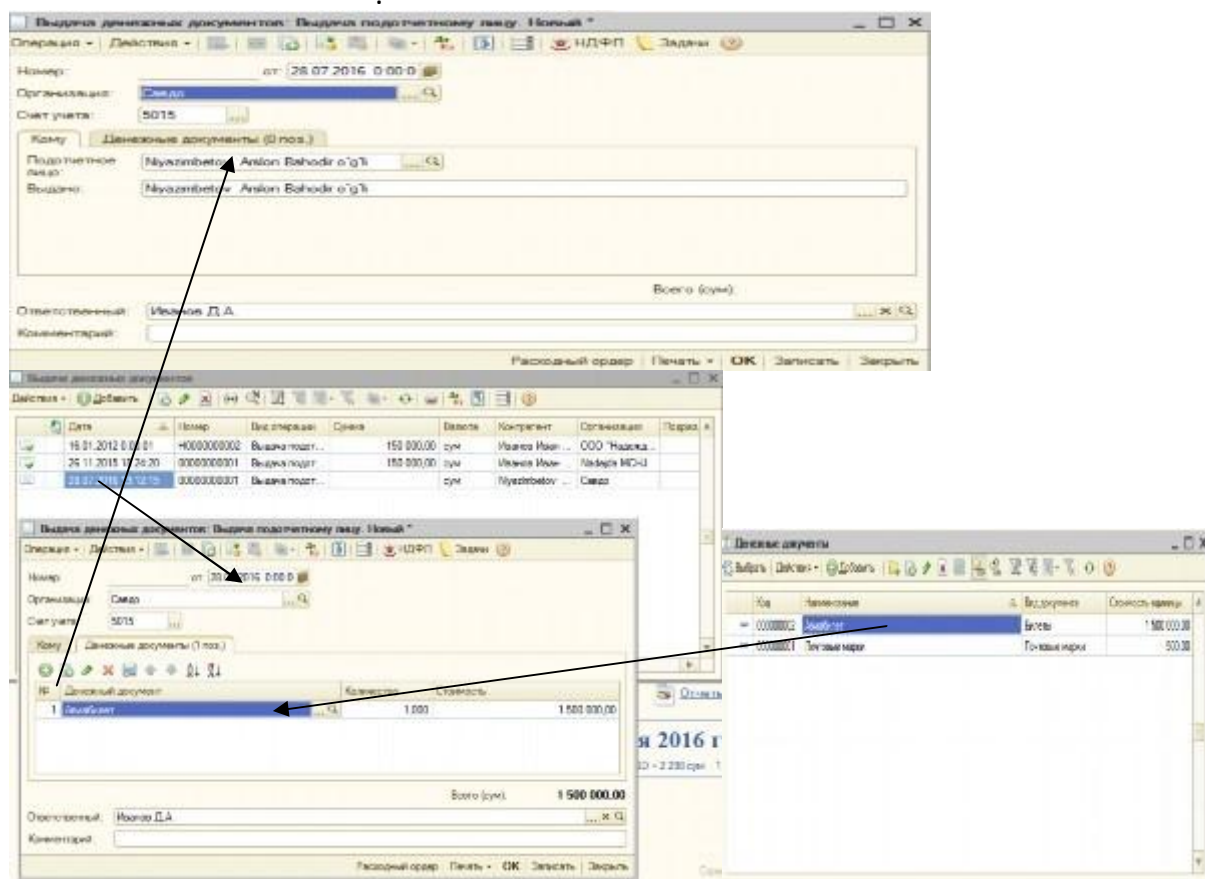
Выдача денежных документов: Выдача подотчетному лицу. Новый *

Операция • | Действия • | НДФЛ | Задачи

Номер: от: 28.07.2016 0:00:0

Организация: Савдо

Счет учета: 5015

Кому | Денежные документы (0 поз.)

Подотчетное лицо: Niyazmbetov Anlon Bahodir o'g'li

Выдано: Niyazmbetov Anlon Bahodir o'g'li

Всего (сум):

Ответственный: Иванов Д.А

Комментарий:

Расходный ордер | Печать • | OK | Записать | Закрыть

Выдача денежных документов

Действия • | Добавить

| Дата | Номер | Вид операции | Сумма | Валюта | Контрагент | Организация | Подразд |
|---|---|---|---|---|---|---|---|
| 16.01.2012 0:00:01 | Н00000000002 | Выдача подот... | 150 000,00 | сум | Иванов Иван... | ООО "Надежда... | |
| 26.11.2015 12:24:20 | 00000000001 | Выдача подот... | 150 000,00 | сум | Иванов Иван... | Nadejda MChJ | |
| 28.07.2016 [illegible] | 00000000001 | Выдача подот... | | сум | Niyazmbetov ... | Савдо | |

Выдача денежных документов: Выдача подотчетному лицу. Новый *

Операция • | Действия • | НДФЛ | Задачи

Номер: от: 28.07.2016 0:00:0

Организация: Савдо

Счет учета: 5015

Кому | Денежные документы (1 поз.)

| № | Денежный документ | Количество | Стоимость |
|---|---|---|---|
| 1 | Авиабилет | 1,000 | 1 500 000,00 |

Всего (сум): 1 500 000,00

Ответственный: Иванов Д.А

Комментарий:

Расходный ордер | Печать • | OK | Записать | Закрыть

Денежные документы

Выбрать | Действия • | Добавить

| Код | Наименование | Вид документа | Стоимость единицы |
|---|---|---|---|
| 000000002 | Авиабилет | Билеты | 1 500 000,00 |
| 000000001 | Почтовые марки | Почтовые марки | 500,00 |

Отчеты

я 2016 г

0 - 2 230 сум